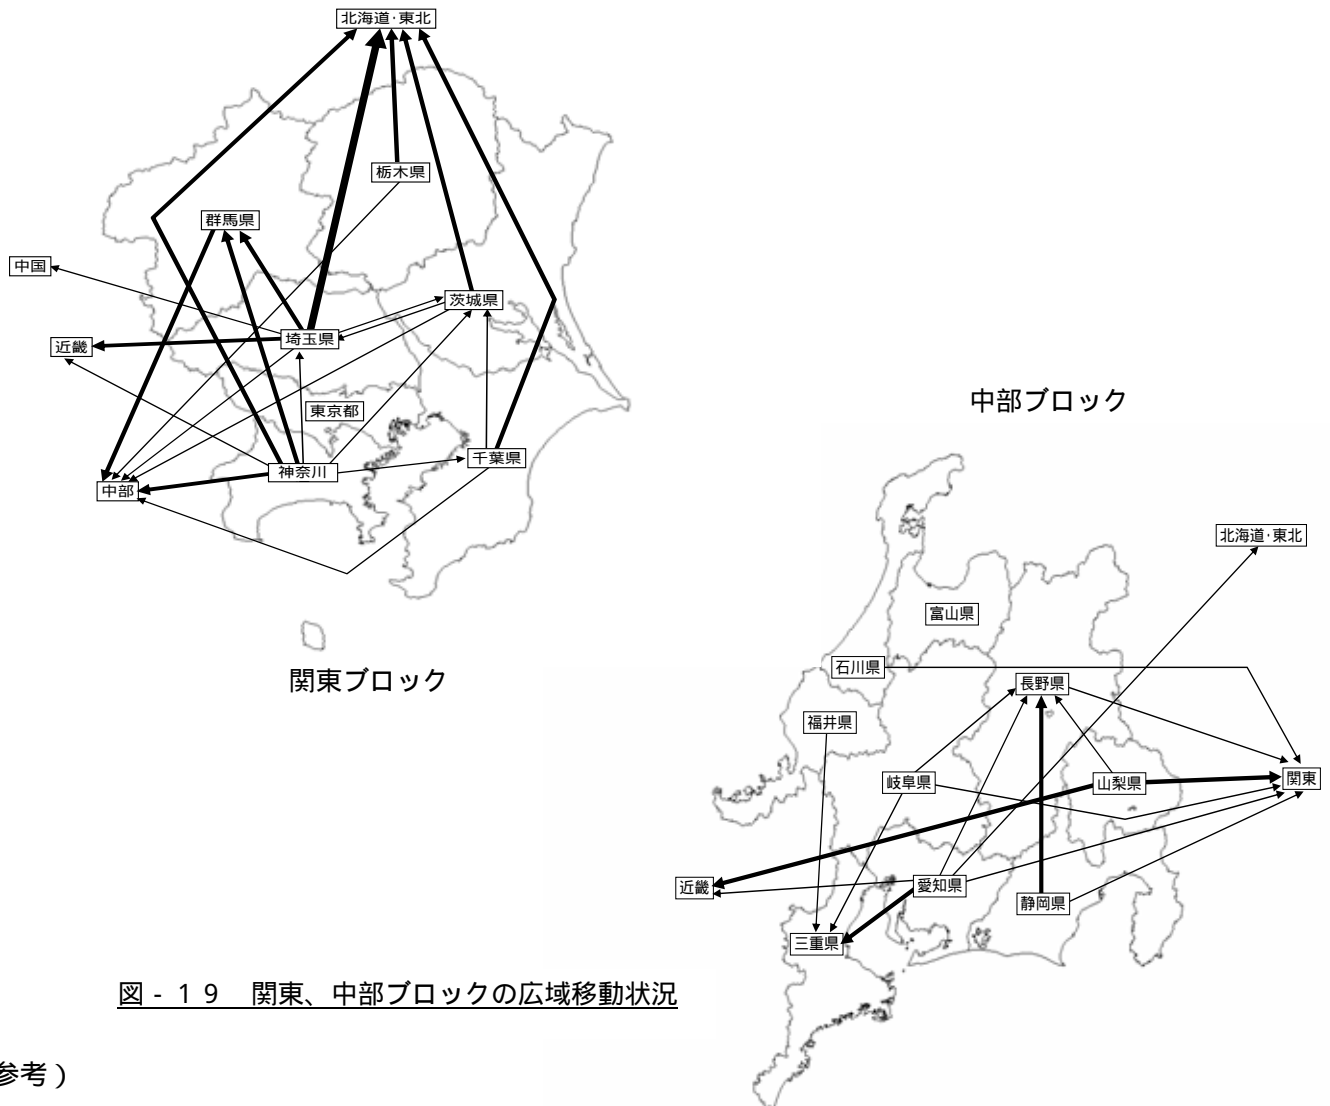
北海道·東北

栃木県

群馬県

中国

茨城県

埼玉県

近畿

東京都

神奈川

千葉県

中部

関東ブロック

中部ブロック

北海道·東北

富山県

石川県

長野県

福井県

岐阜県

山梨県

関東

近畿

愛知県

静岡県

三重県

図-19　関東、中部ブロックの広域移動状況

参考）